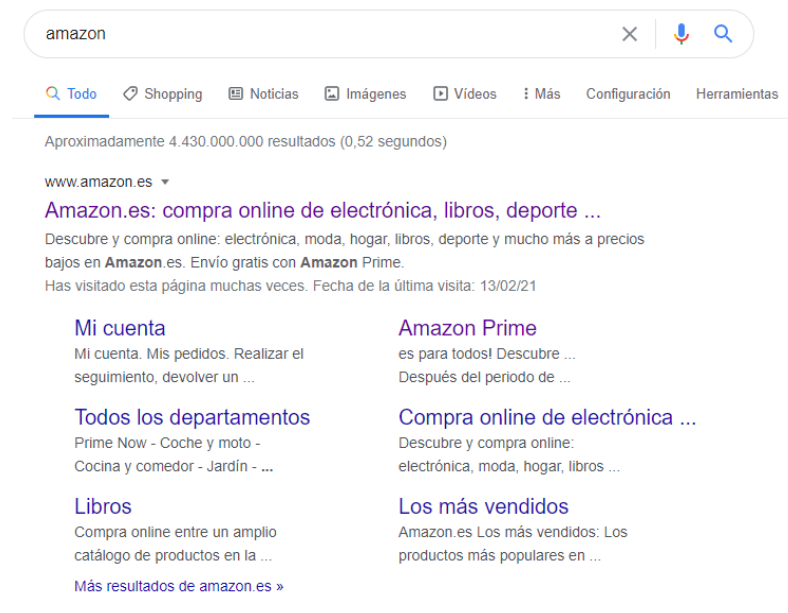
amazon

Todo Shopping Noticias Imágenes Vídeos Más Configuración Herramientas

Aproximadamente 4.430.000.000 resultados (0,52 segundos)

www.amazon.es

Amazon.es: compra online de electrónica, libros, deporte ...

Descubre y compra online: electrónica, moda, hogar, libros, deporte y mucho más a precios bajos en Amazon.es. Envío gratis con Amazon Prime.

Has visitado esta página muchas veces. Fecha de la última visita: 13/02/21

Mi cuenta
Mi cuenta. Mis pedidos. Realizar el seguimiento, devolver un ...

Amazon Prime
es para todos! Descubre ... Después del periodo de ...

Todos los departamentos
Prime Now - Coche y moto - Cocina y comedor - Jardín - ...

Compra online de electrónica ...
Descubre y compra online: electrónica, moda, hogar, libros ...

Libros
Compra online entre un amplio catálogo de productos en la ...

Los más vendidos
Amazon.es Los más vendidos: Los productos más populares en ...

Más resultados de amazon.es »